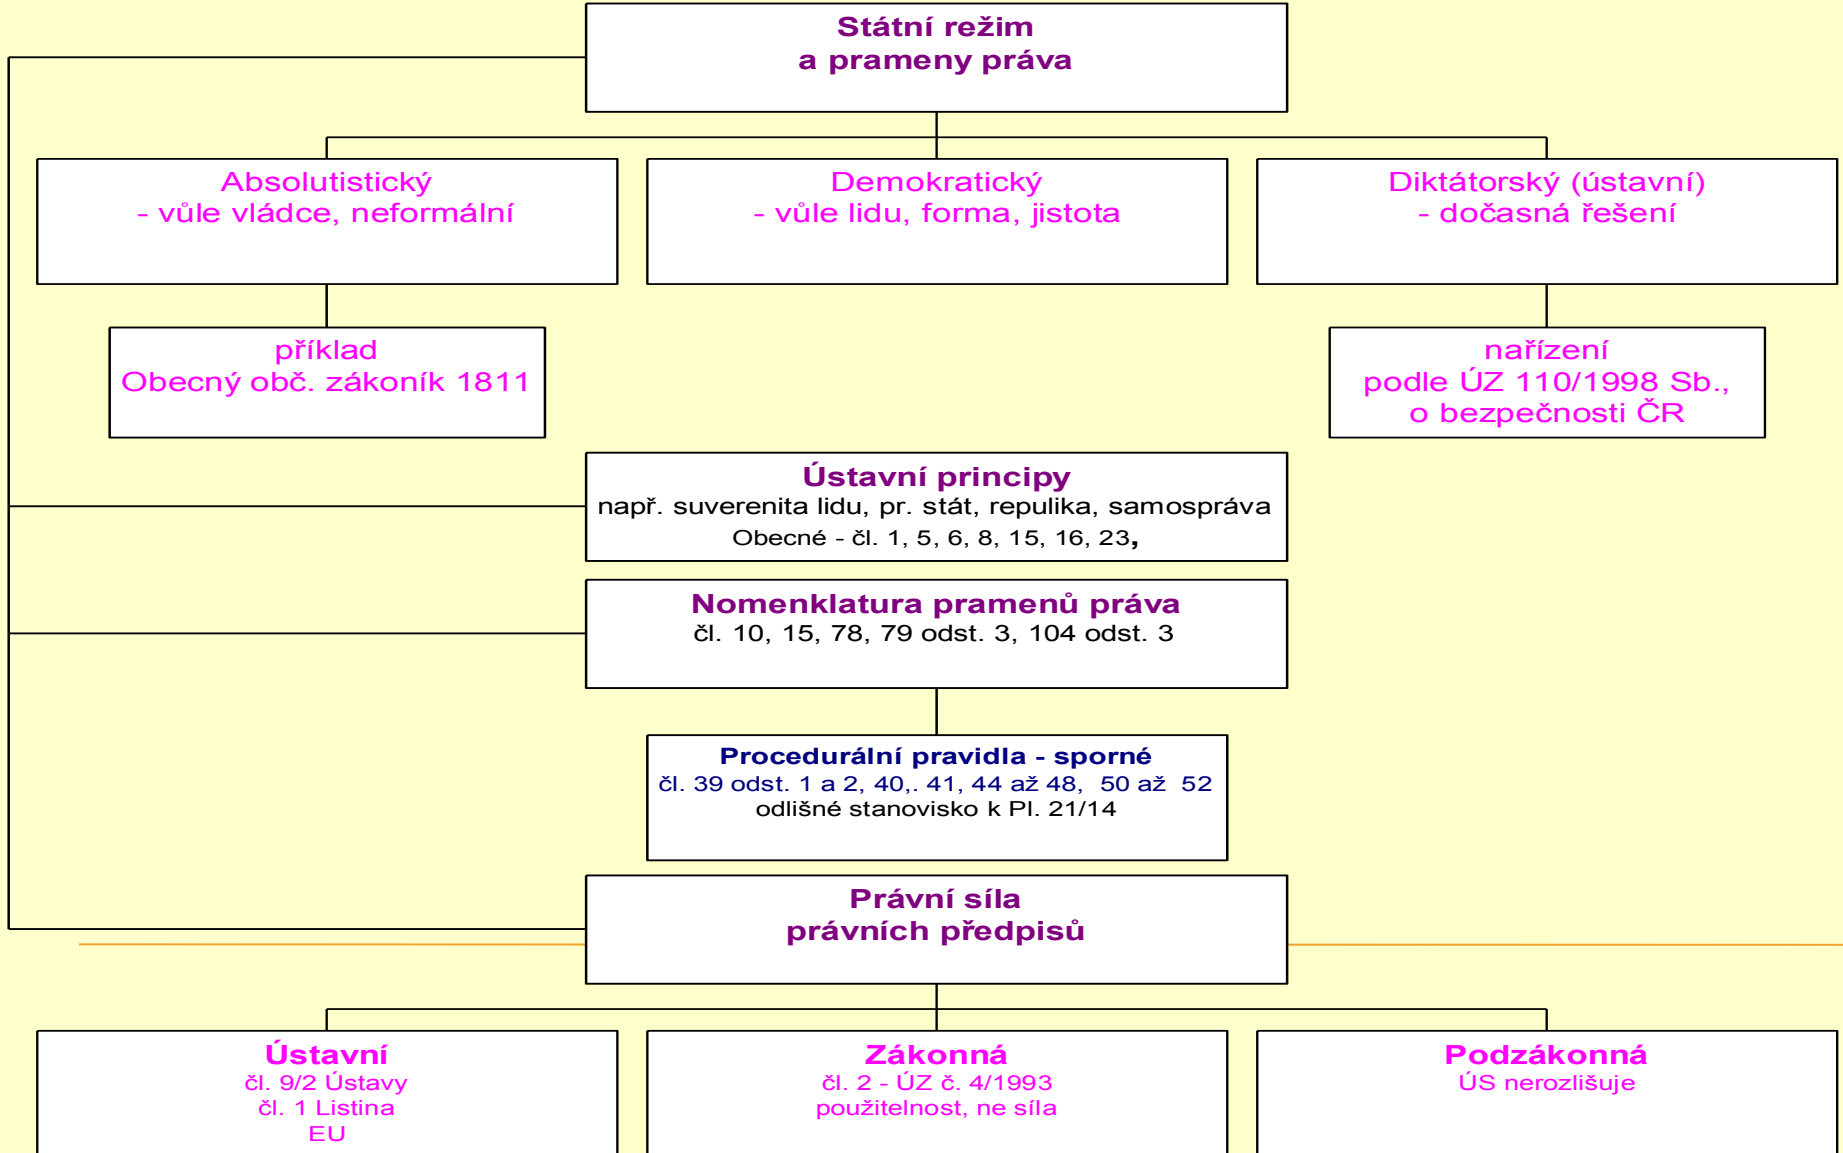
Státní režim
a prameny práva

Absolutistický
- vůle vládce, neformální

Demokratický
- vůle lidu, forma, jistota

Diktátorský (ústavní)
- dočasná řešení

příklad
Obecný obč. zákoník 1811

nařízení
podle ÚZ 110/1998 Sb.,
o bezpečnosti ČR

Ústavní principy
např. suverenita lidu, pr. stát, repulika, samospráva
Obecné - čl. 1, 5, 6, 8, 15, 16, 23,

Nomenklatura pramenů práva
čl. 10, 15, 78, 79 odst. 3, 104 odst. 3

Procedurální pravidla - sporné
čl. 39 odst. 1 a 2, 40,. 41, 44 až 48, 50 až 52
odlišné stanovisko k Pl. 21/14

Právní síla
právních předpisů

Ústavní
čl. 9/2 Ústavy
čl. 1 Listina
EU

Zákonná
čl. 2 - ÚZ č. 4/1993
použitelnost, ne síla

Podzákonná
ÚS nerozlišuje